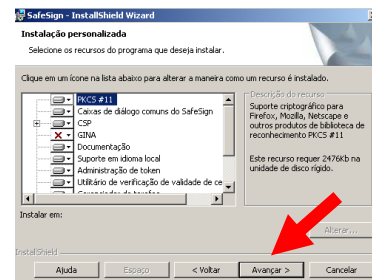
SafeSign - InstallShield Wizard

Instalação personalizada

Selecione os recursos do programa que deseja instalar.

Clique em um ícone na lista abaixo para alterar a maneira como um recurso é instalado.

PKCS #11
Caixas de diálogo comuns do SafeSign
CSP
GINA
Documentação
Suporte em idioma local
Administração de token
Utilitário de verificação de validade de ce
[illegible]

Descrição do recurso

Suporte criptográfico para Firefox, Mozilla, Netscape e outros produtos de biblioteca de reconhecimento PKCS #11

Este recurso requer 2476KB na unidade de disco rígido.

Instalar em:

Alterar...

InstallShield

Ajuda

Espaço

< Voltar

Avançar >

Cancelar